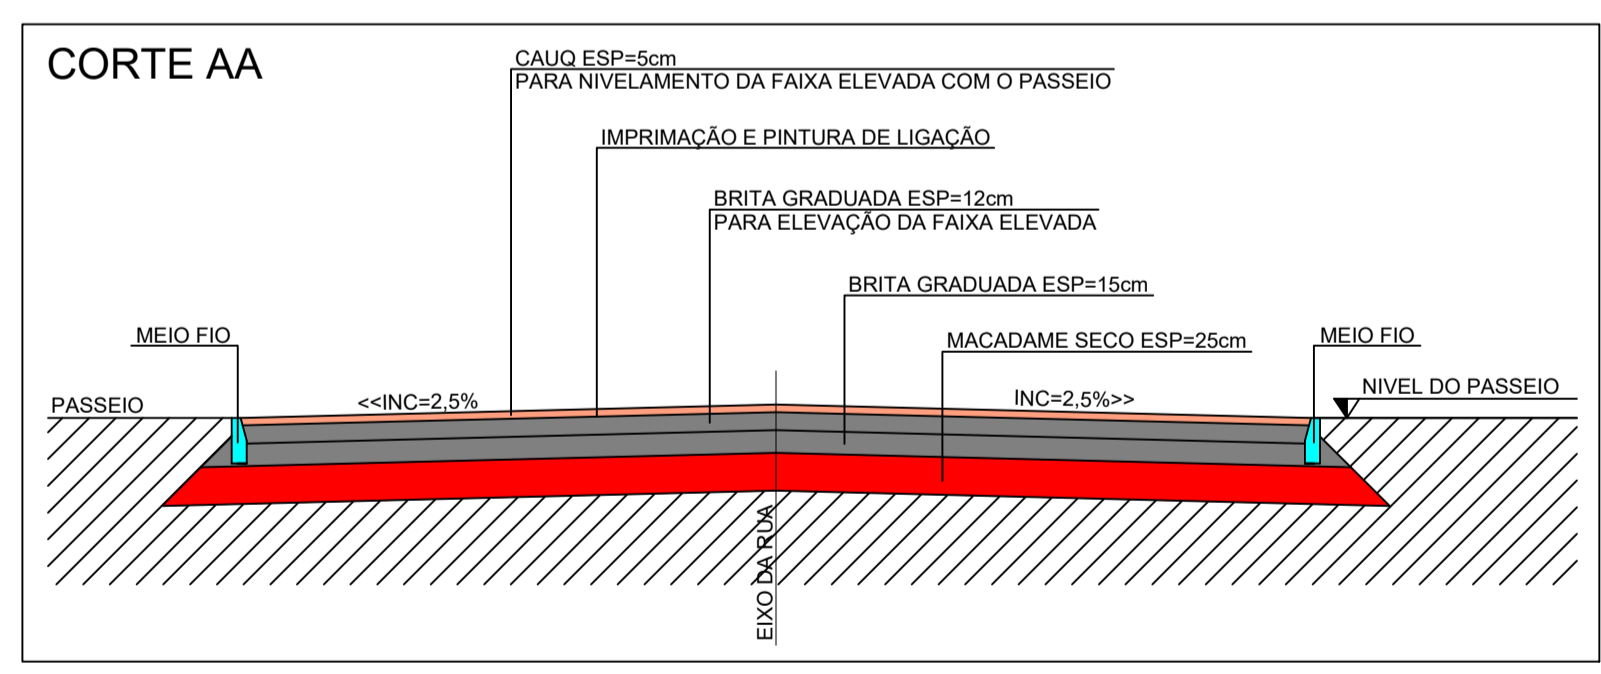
CORTE AA

CAUQ ESP=5cm
PARA NIVELAMENTO DA FAIXA ELEVADA COM O PASSEIO

IMPRIMAÇÃO E PINTURA DE LIGAÇÃO

BRITA GRADUADA ESP=12cm
PARA ELEVAÇÃO DA FAIXA ELEVADA

BRITA GRADUADA ESP=15cm

MACADAME SECO ESP=25cm

MEIO FIO

MEIO FIO

NIVEL DO PASSEIO

PASSEIO

<<INC=2,5%

INC=2,5%>>

EIXO DA RUA